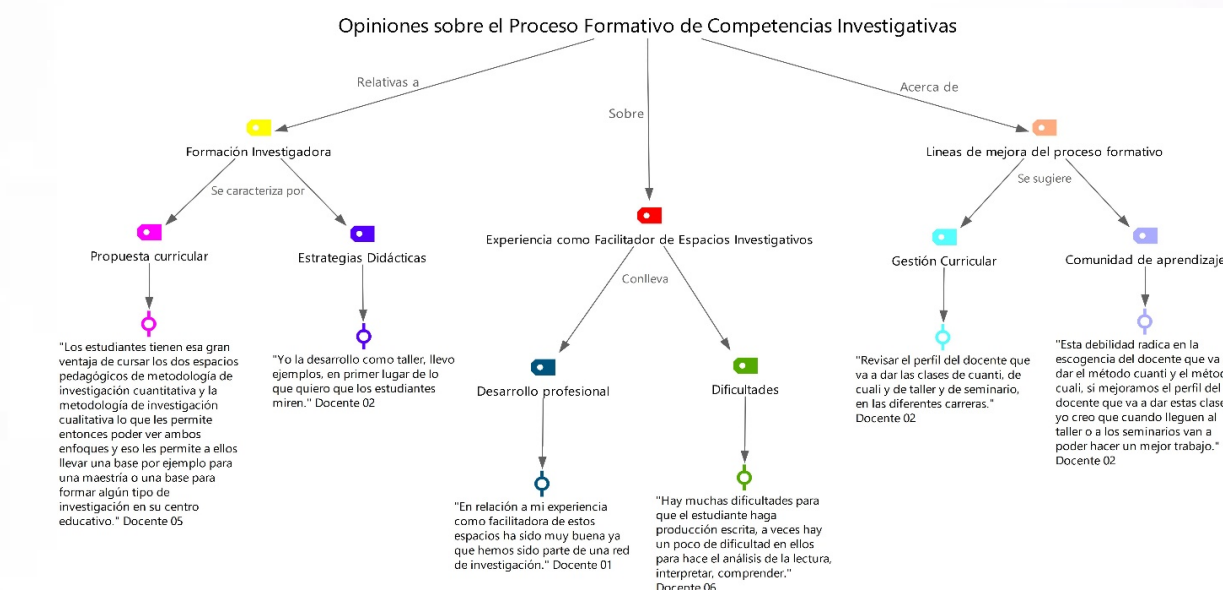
Opiniones sobre el Proceso Formativo de Competencias Investigativas

Relativas a

Sobre

Acerca de

Formación Investigadora

Se caracteriza por

Propuesta curricular

"Los estudiantes tienen esa gran ventaja de cursar los dos espacios pedagógicos de metodología de investigación cuantitativa y la metodología de investigación cualitativa lo que les permite entonces poder ver ambos enfoques y eso les permite a ellos llevar una base por ejemplo para una maestría o una base para formar algún tipo de investigación en su centro educativo." Docente 05

Estrategias Didácticas

"Yo la desarrollo como taller, llevo ejemplos, en primer lugar de lo que quiero que los estudiantes miren." Docente 02

Experiencia como Facilitador de Espacios Investigativos

Conlleva

Desarrollo profesional

"En relación a mi experiencia como facilitadora de estos espacios ha sido muy buena ya que hemos sido parte de una red de investigación." Docente 01

Dificultades

"Hay muchas dificultades para que el estudiante haga producción escrita, a veces hay un poco de dificultad en ellos para hace el análisis de la lectura, interpretar, comprender." Docente 06

Lineas de mejora del proceso formativo

Se sugiere

Gestión Curricular

"Revisar el perfil del docente que va a dar las clases de cuanti, de cuali y de taller y de seminario, en las diferentes carreras." Docente 02

Comunidad de aprendizaje

"Esta debilidad radica en la escogencia del docente que va a dar el método cuanti y el método cuali, si mejoramos el perfil del docente que va a dar estas clases yo creo que cuando lleguen al taller o a los seminarios van a poder hacer un mejor trabajo." Docente 02